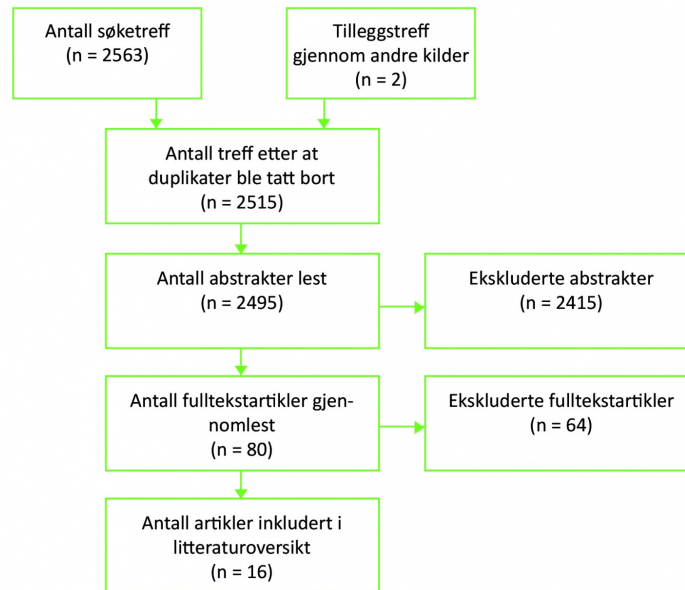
Antall søketreff
(n = 2563)

Tilleggstreff gjennom andre kilder
(n = 2)

Antall treff etter at duplikater ble tatt bort
(n = 2515)

Antall abstrakter lest
(n = 2495)

Ekskluderte abstrakter
(n = 2415)

Antall fulltekstartikler gjennomlest
(n = 80)

Ekskluderte fulltekstartikler
(n = 64)

Antall artikler inkludert i litteraturoversikt
(n = 16)